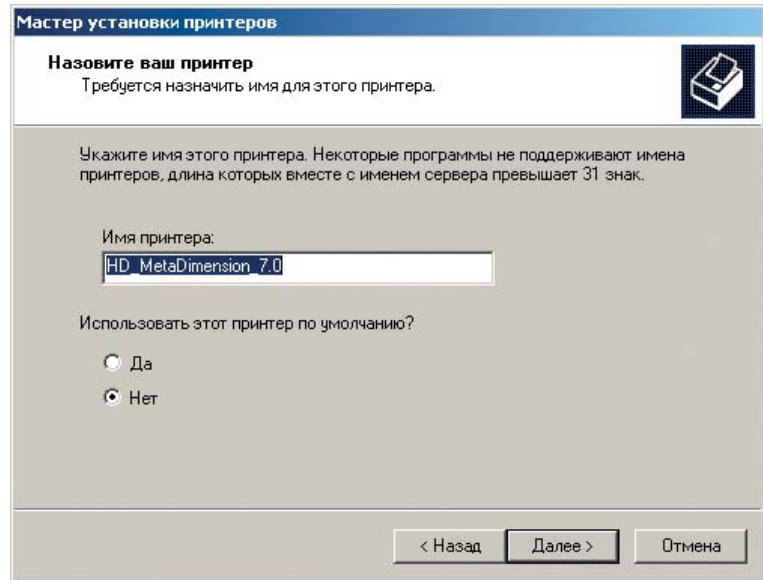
Мастер установки принтеров

Назовите ваш принтер
Требуется назначить имя для этого принтера.

Укажите имя этого принтера. Некоторые программы не поддерживают имена принтеров, длина которых вместе с именем сервера превышает 31 знак.

Имя принтера:
HD_MetaDimension_7.0

Использовать этот принтер по умолчанию?

Да

Нет

< Назад
Далее >
Отмена